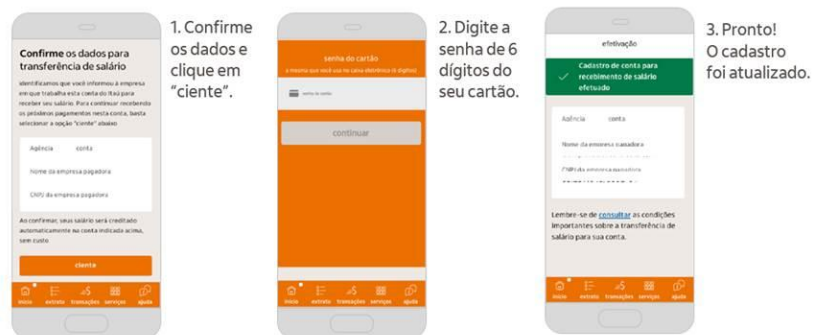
Confirme os dados para transferência de salário

identificamos que você informou à empresa em que trabalha esta conta do Itaú para receber seu salário. Para continuar recebendo os próximos pagamentos nesta conta, basta selecionar a opção "ciente" abaixo

Agência conta

Nome da empresa pagadora

CNPJ da empresa pagadora

Ao confirmar, seu salário será creditado automaticamente na conta indicada acima, sem custo

ciente

início extrato transações serviços ajuda

1. Confirme os dados e clique em "ciente".

senha do cartão

a mesma que você usa no caixa eletrônico (6 dígitos)

senha do cartão

continuar

início extrato transações serviços ajuda

2. Digite a senha de 6 dígitos do seu cartão.

efetivação

Cadastro de conta para recebimento de salário efetuado

Agência conta

Nome da empresa pagadora

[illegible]

CNPJ da empresa pagadora

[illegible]

Lembre-se de consultar as condições importantes sobre a transferência de salário para sua conta.

início extrato transações serviços ajuda

3. Pronto! O cadastro foi atualizado.